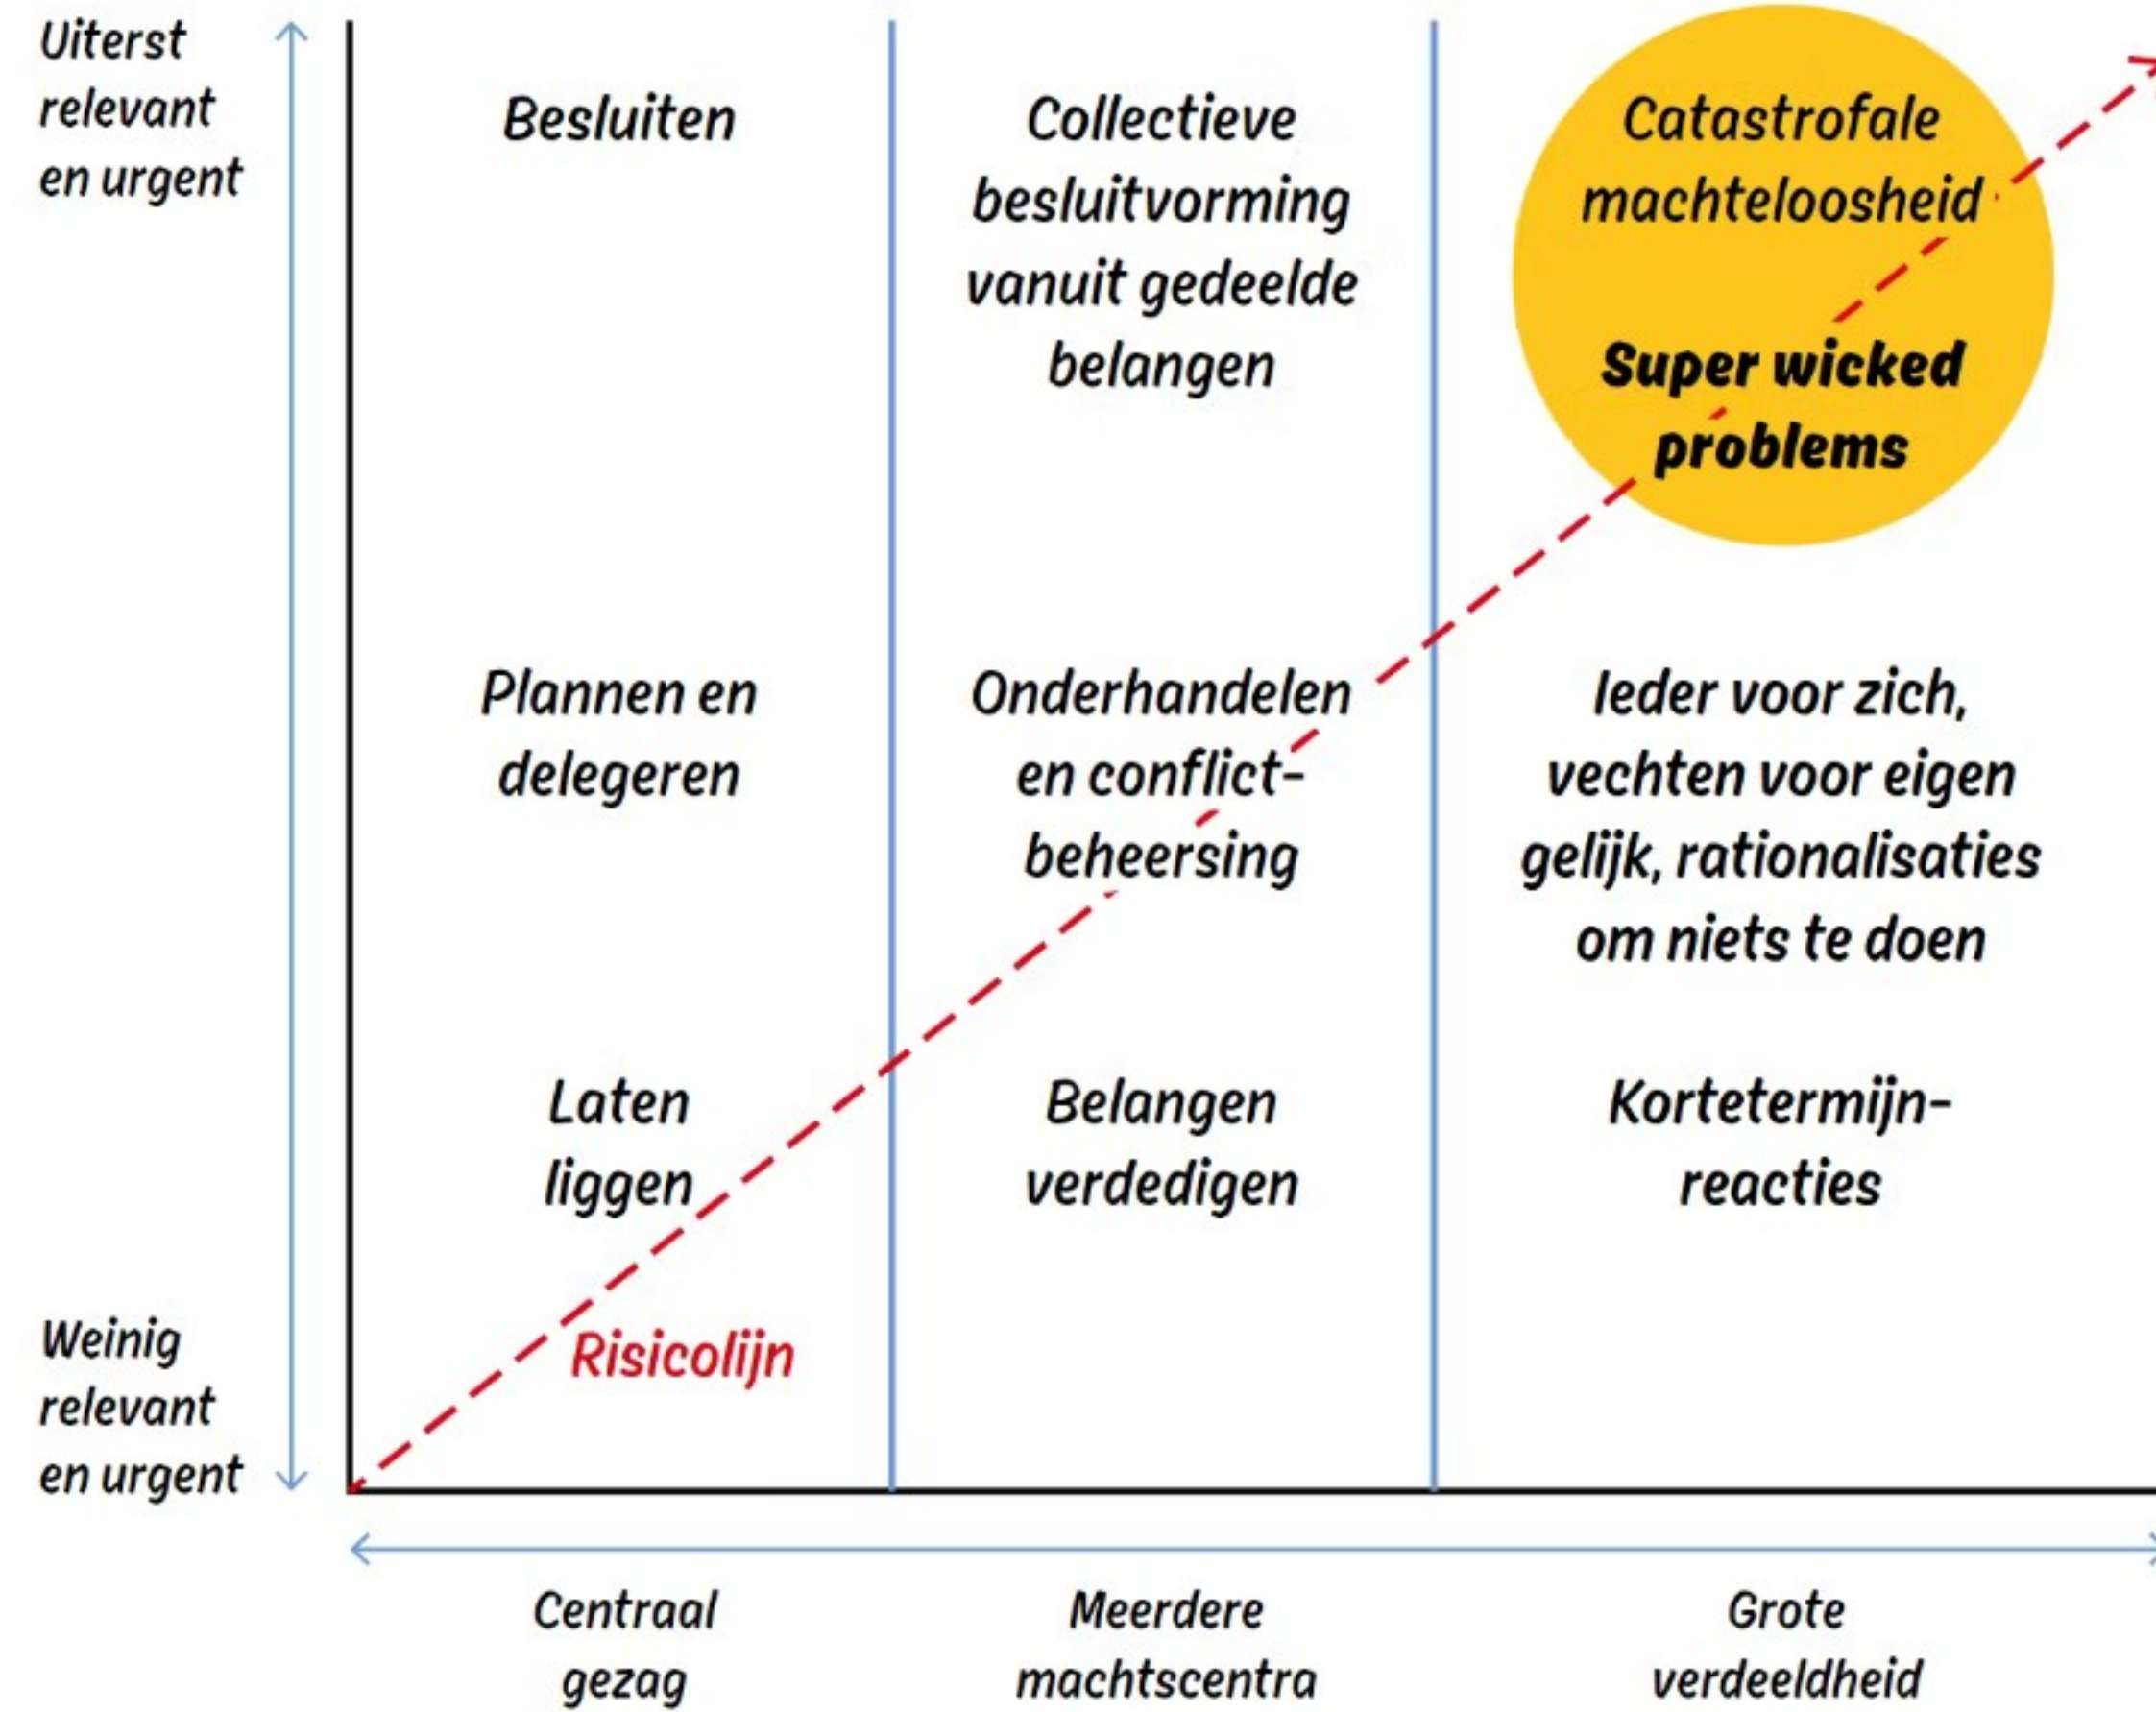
Uiterst relevant en urgent

Weinig relevant en urgent

Besluiten

Collectieve besluitvorming vanuit gedeelde belangen

Catastrofale machteloosheid

Super wicked problems

Plannen en delegeren

Onderhandelen en conflictbeheersing

Ieder voor zich, vechten voor eigen gelijk, rationalisaties om niets te doen

Laten liggen

Belangen verdedigen

Kortetermijnreacties

Risicolijn

Centraal gezag

Meerdere machtscentra

Grote verdeeldheid